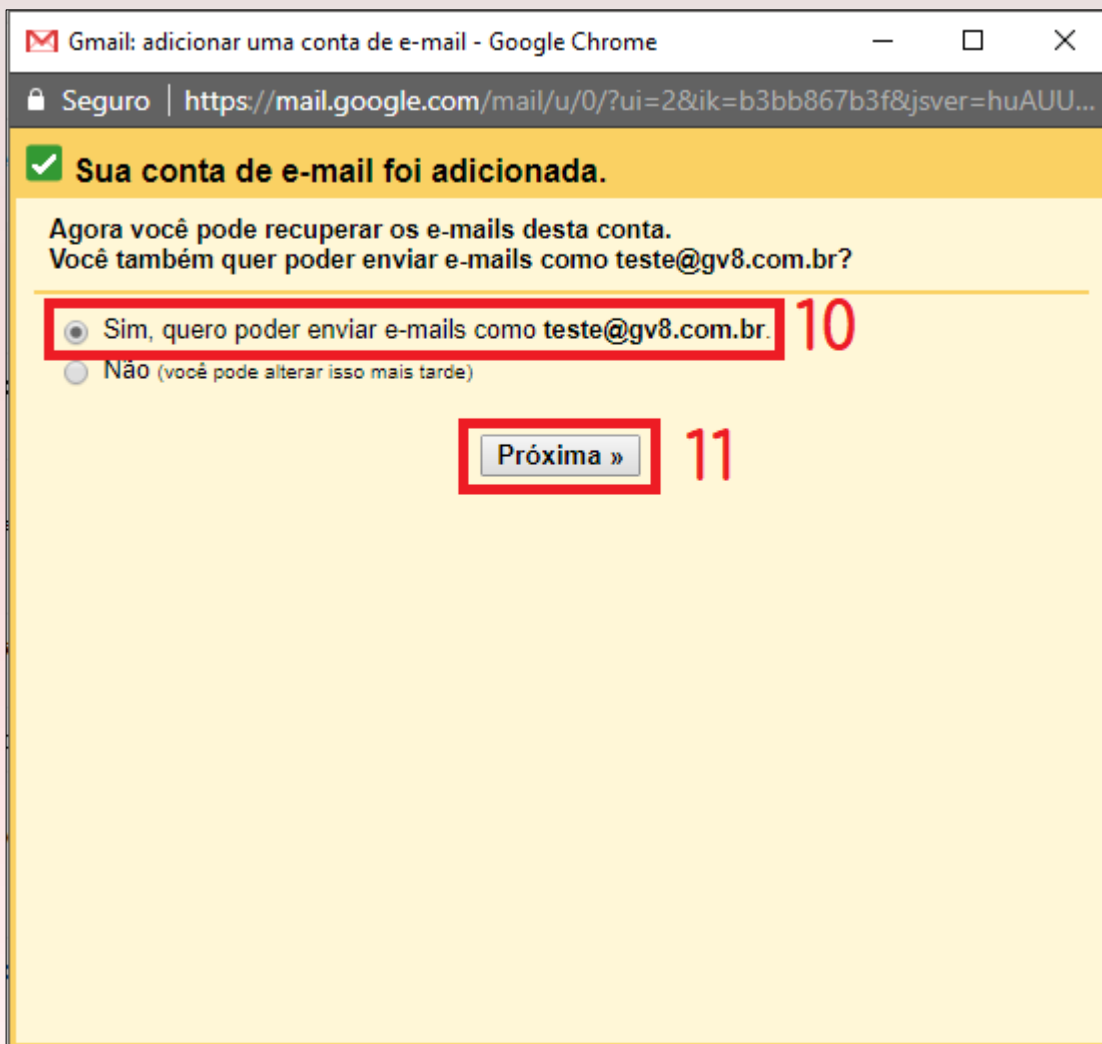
Gmail: adicionar uma conta de e-mail - Google Chrome

Seguro | https://mail.google.com/mail/u/0/?ui=2&ik=b3bb867b3f&jsver=huAUU...

Sua conta de e-mail foi adicionada.

Agora você pode recuperar os e-mails desta conta.
Você também quer poder enviar e-mails como teste@gv8.com.br?

Sim, quero poder enviar e-mails como teste@gv8.com.br. 10

Não (você pode alterar isso mais tarde)

Próxima » 11